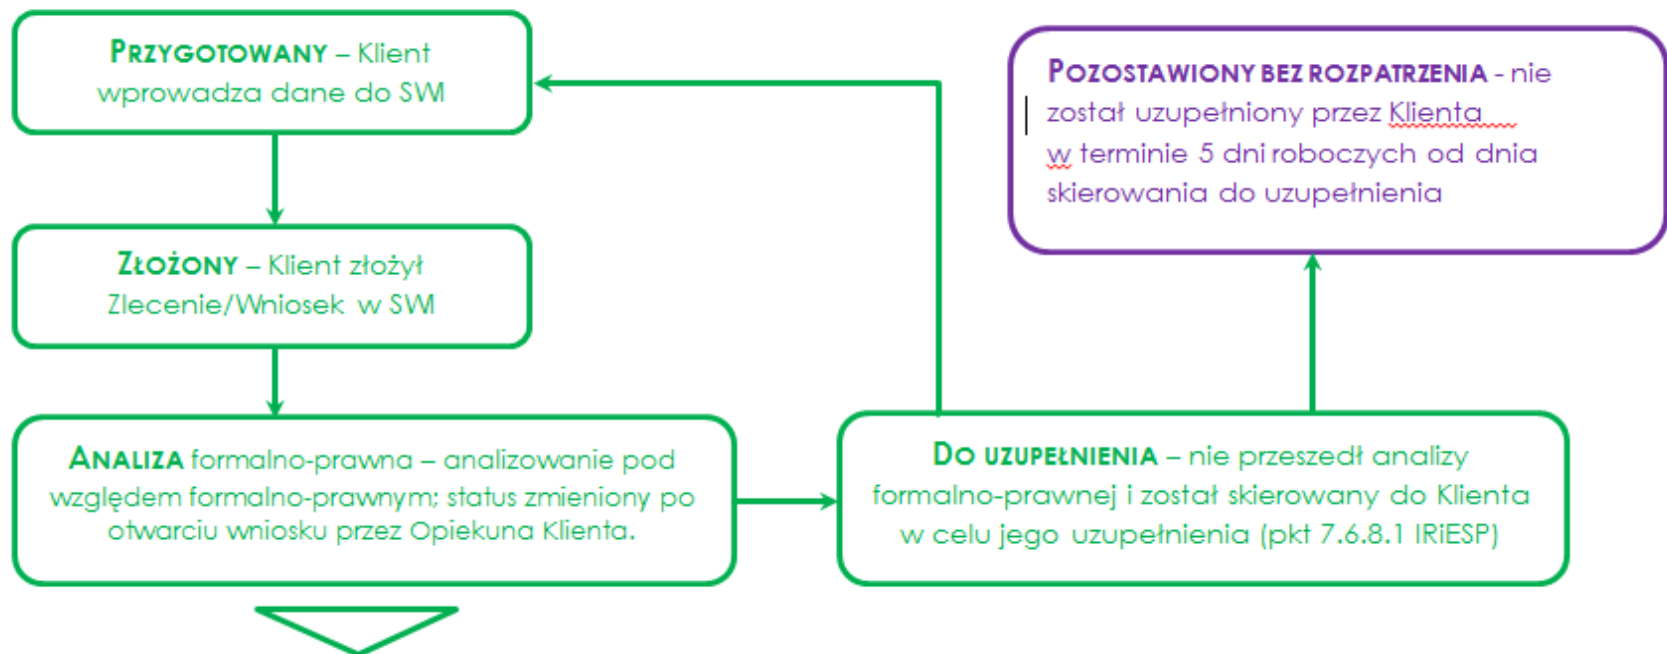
PRZYGOTOWANY – Klient wprowadza dane do SW

ZŁOŻONY – Klient złożył Zlecenie/Wniosek w SW

ANALIZA formalno-prawna – analizowanie pod względem formalno-prawnym; status zmieniony po otwarciu wniosku przez Opiekuna Klienta.

POZOSTAWIONY BEZ ROZPATRZENIA - nie został uzupełniony przez Klienta w terminie 5 dni roboczych od dnia skierowania do uzupełnienia

DO UZUPEŁNIENIA – nie przeszedł analizy formalno-prawnej i został skierowany do Klienta w celu jego uzupełnienia (pkt 7.6.8.1 IRiESP)